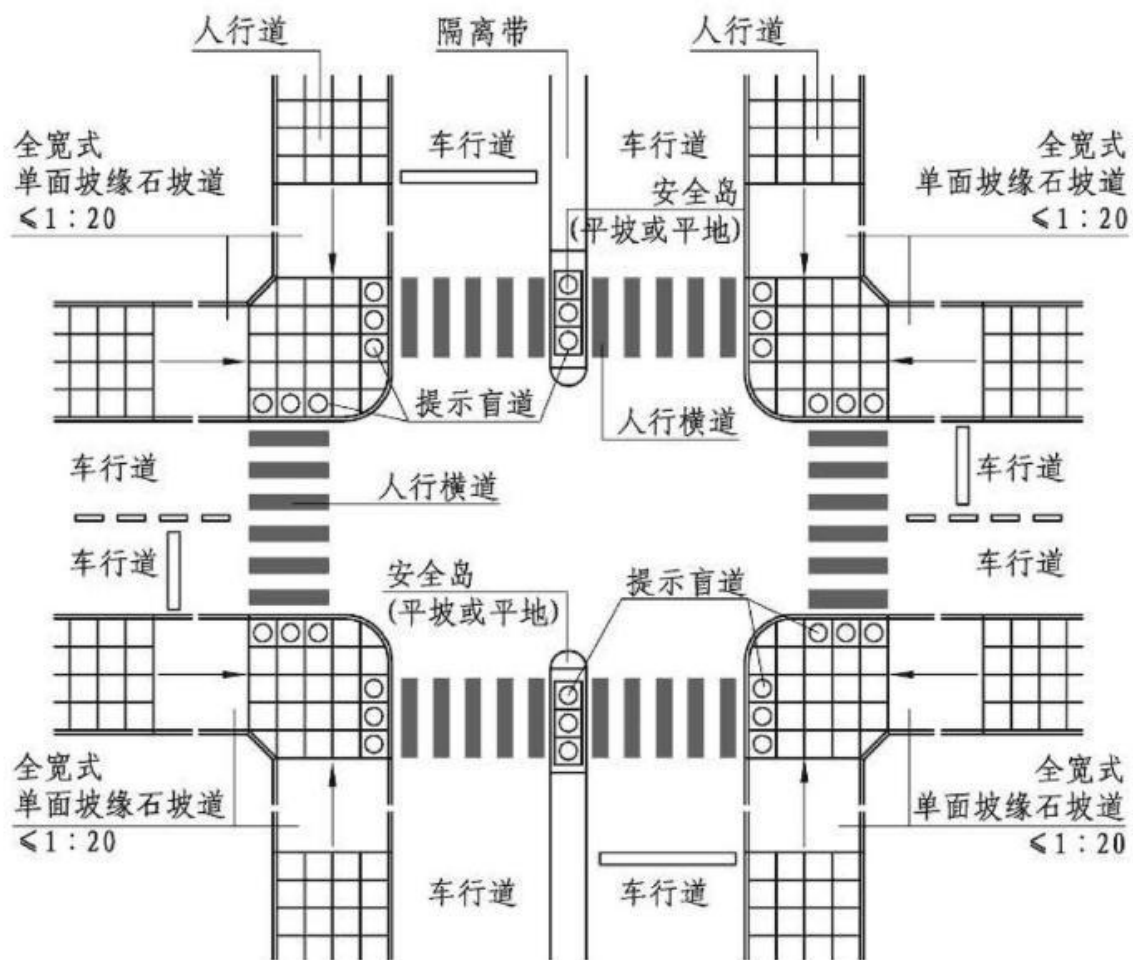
人行道
隔离带
人行道
全宽式
单面坡缘石坡道
≤1：20
车行道
车行道
安全岛
(平坡或平地)
全宽式
单面坡缘石坡道
≤1：20
提示盲道
人行横道
车行道
人行横道
车行道
车行道
车行道
安全岛
(平坡或平地)
提示盲道
全宽式
单面坡缘石坡道
≤1：20
全宽式
单面坡缘石坡道
≤1：20
车行道
车行道